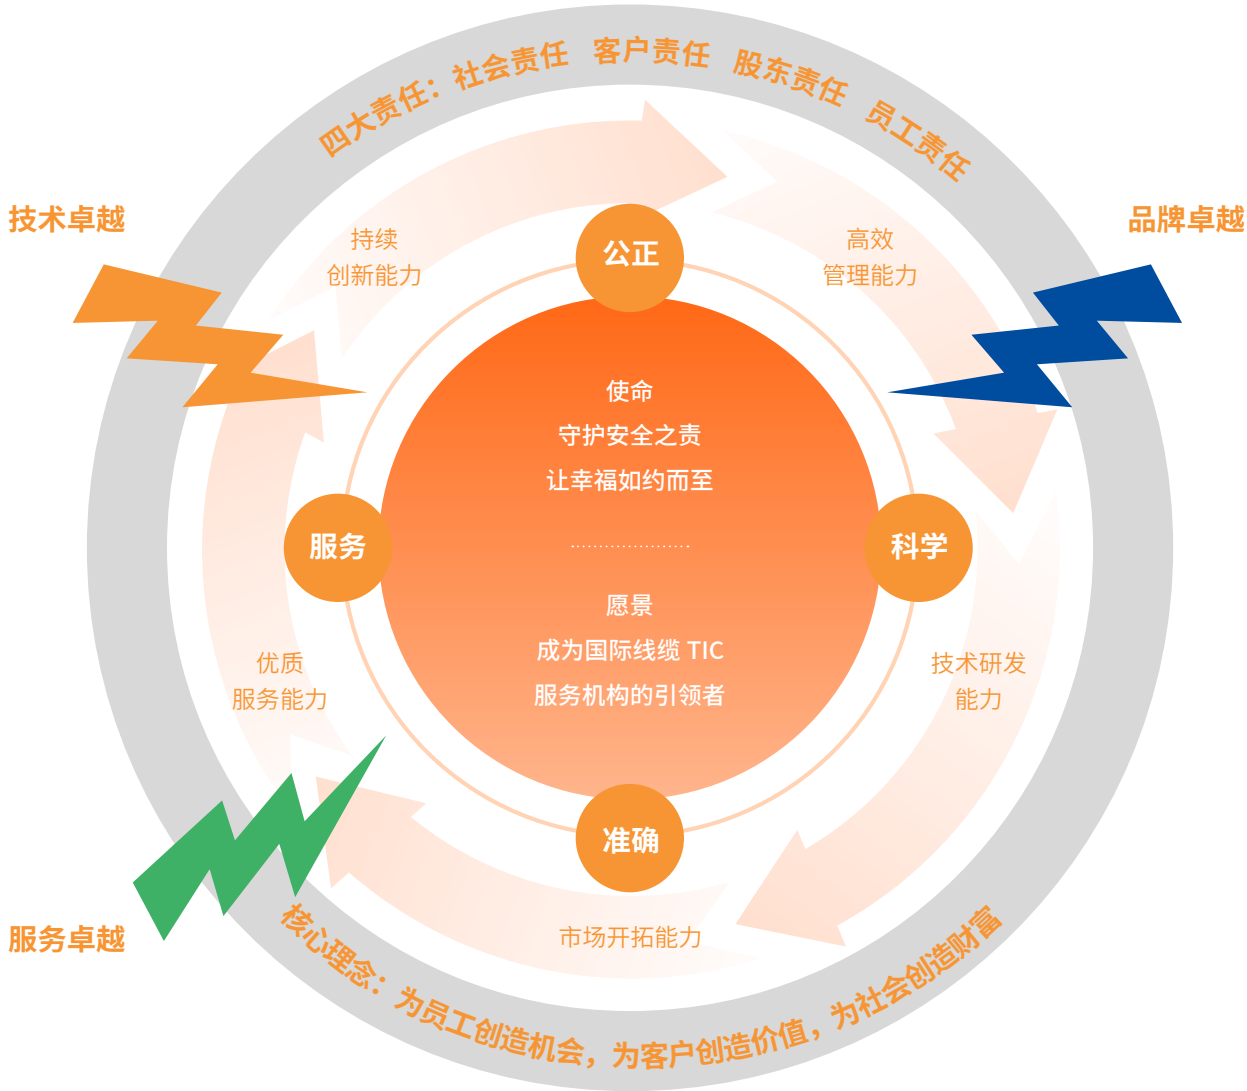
四大责任：社会责任 客户责任 股东责任 员工责任

技术卓越

品牌卓越

持续
创新能力

公正

高效
管理能力

使命
守护安全之责
让幸福如约而至

服务

科学

愿景
成为国际线缆 TIC
服务机构的引领者

优质
服务能力

技术研发
能力

准确

市场开拓能力

服务卓越

核心理念：为员工创造机会，为客户创造价值，为社会创造财富